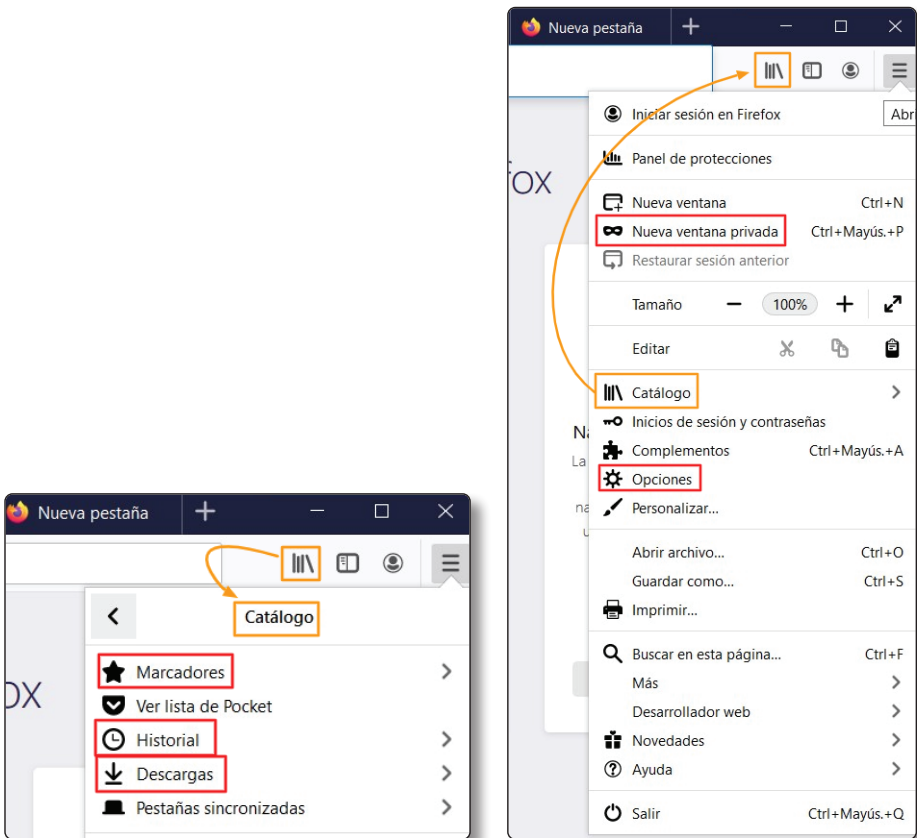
Nueva pestaña
Catálogo
Marcadores
Ver lista de Pocket
Historial
Descargas
Pestañas sincronizadas

Nueva pestaña
Abr
Iniciar sesión en Firefox
Panel de protecciones
Nueva ventana Ctrl+N
Nueva ventana privada Ctrl+Mayús.+P
Restaurar sesión anterior
Tamaño 100%
Editar
Catálogo
Inicios de sesión y contraseñas
Complementos Ctrl+Mayús.+A
Opciones
Personalizar...
Abrir archivo... Ctrl+O
Guardar como... Ctrl+S
Imprimir...
Buscar en esta página... Ctrl+F
Más
Desarrollador web
Novedades
Ayuda
Salir Ctrl+Mayús.+Q